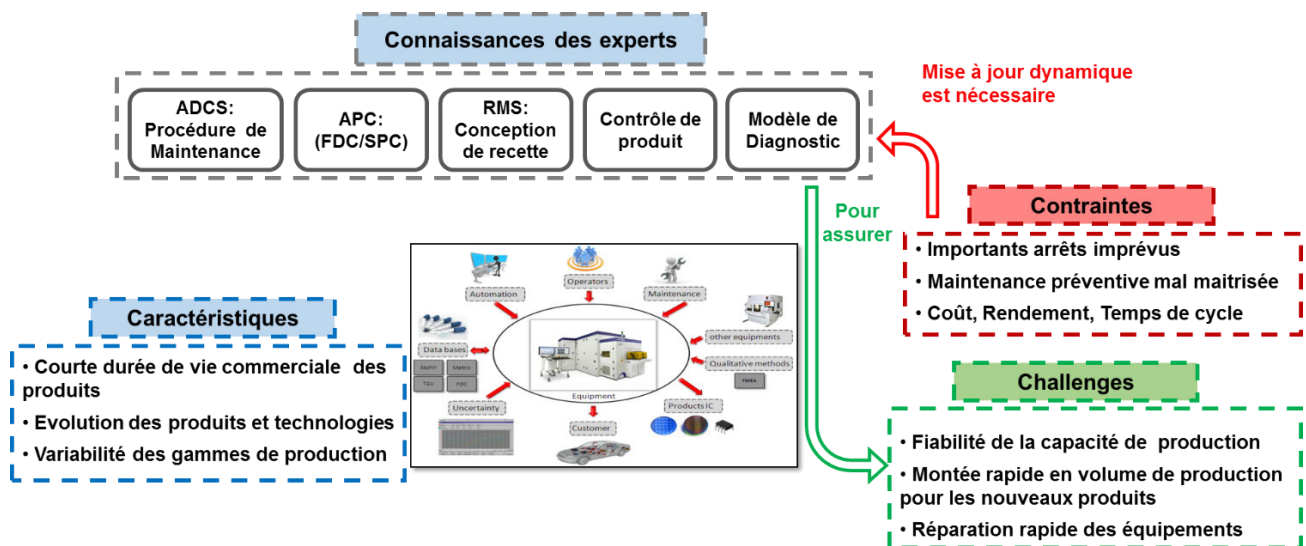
Connaissances des experts

ADCS: Procédure de Maintenance

APC: (FDC/SPC)

RMS: Conception de recette

Contrôle de produit

Modèle de Diagnostic

Mise à jour dynamique est nécessaire

Pour assurer

Contraintes

• Importants arrêts imprévus
• Maintenance préventive mal maitrisée
• Coût, Rendement, Temps de cycle

Operators

Automation

Maintenance

other equipments

Data bases

Qualitative methods

FMEA

Equipment

Uncertainty

Products IC

Customer

Caractéristiques

• Courte durée de vie commerciale des produits
• Evolution des produits et technologies
• Variabilité des gammes de production

Challenges

• Fiabilité de la capacité de production
• Montée rapide en volume de production pour les nouveaux produits
• Réparation rapide des équipements